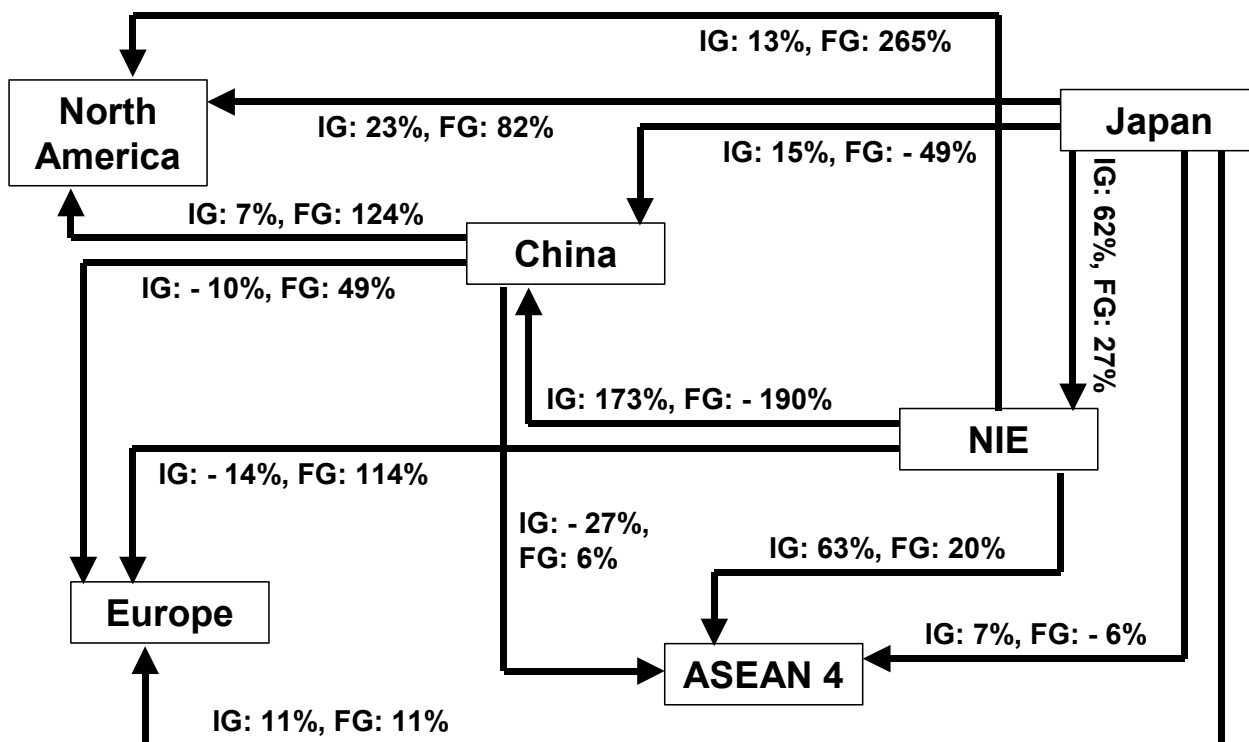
IG: 13%, FG: 265%

North America

IG: 23%, FG: 82%

Japan

IG: 15%, FG: - 49%

IG: 62%, FG: 27%

IG: 7%, FG: 124%

China

IG: - 10%, FG: 49%

IG: 173%, FG: - 190%

NIE

IG: - 14%, FG: 114%

IG: - 27%, FG: 6%

IG: 63%, FG: 20%

Europe

IG: 7%, FG: - 6%

ASEAN 4

IG: 11%, FG: 11%